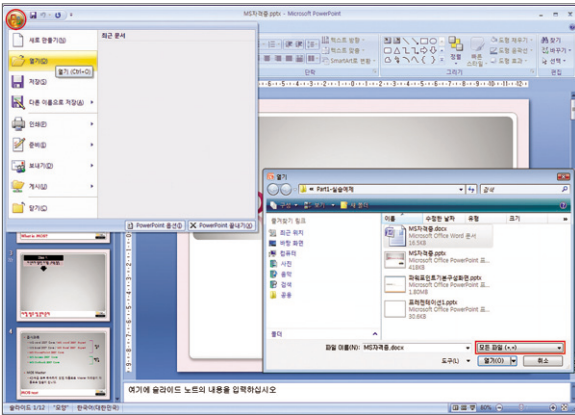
MS자격증.pptx - Microsoft PowerPoint

새로 만들기(N)
최근 문서
열기(O)
열기 (Ctrl+O)
저장(S)
다른 이름으로 저장(A)
인쇄(P)
준비(E)
보내기(D)
게시(U)
닫기(C)
PowerPoint 옵션(I)
PowerPoint 끝내기(X)

단락
그리기
찾기
바꾸기
선택
정렬
빠른 스타일
도형 채우기
도형 윤곽선
도형 효과
텍스트 방향
텍스트 맞춤
SmartArt로 변환

열기
Part1-실습예제
검색
구성
보기
새 폴더
즐겨찾기 링크
최근 위치
바탕 화면
컴퓨터
사진
음악
검색
공용
폴더
이름
수정한 날짜
유형
크기
MS자격증.docx
Microsoft Office Word 문서
16.5KB
MS자격증.pptx
Microsoft Office PowerPoint 프...
418KB
파워포인트기본구성화면.pptx
Microsoft Office PowerPoint 프...
1.80MB
프레젠테이션1.pptx
Microsoft Office PowerPoint 프...
30.6KB
파일 이름(N): MS자격증.docx
모든 파일 (*.*)
도구(L)
열기(O)
취소

What is MOS?
여기에 슬라이드 노트의 내용을 입력하십시오
슬라이드 1/12 "모양" 한국어(대한민국)
60%